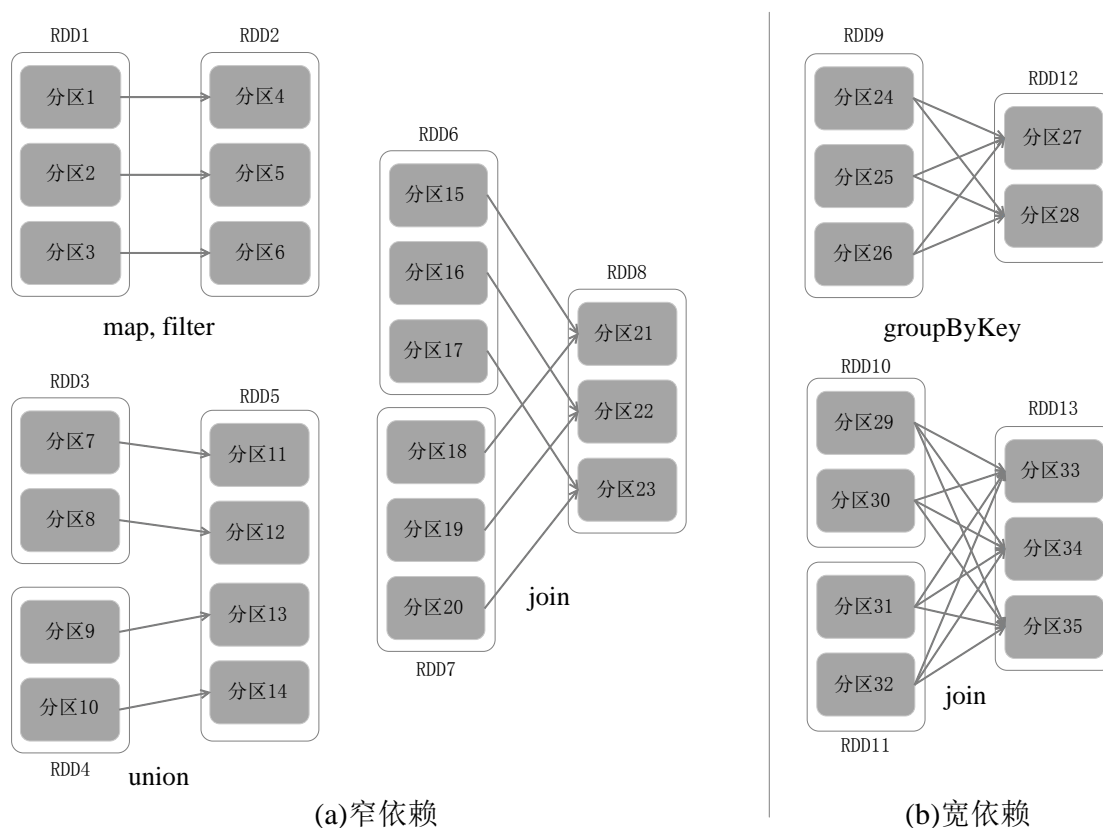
RDD1
分区1
分区2
分区3

RDD2
分区4
分区5
分区6

map, filter

RDD6
分区15
分区16
分区17

RDD7
分区18
分区19
分区20

RDD8
分区21
分区22
分区23

join

RDD3
分区7
分区8

RDD4
分区9
分区10

RDD5
分区11
分区12
分区13
分区14

union

(a)窄依赖

RDD9
分区24
分区25
分区26

RDD12
分区27
分区28

groupByKey

RDD10
分区29
分区30

RDD11
分区31
分区32

RDD13
分区33
分区34
分区35

join

(b)宽依赖